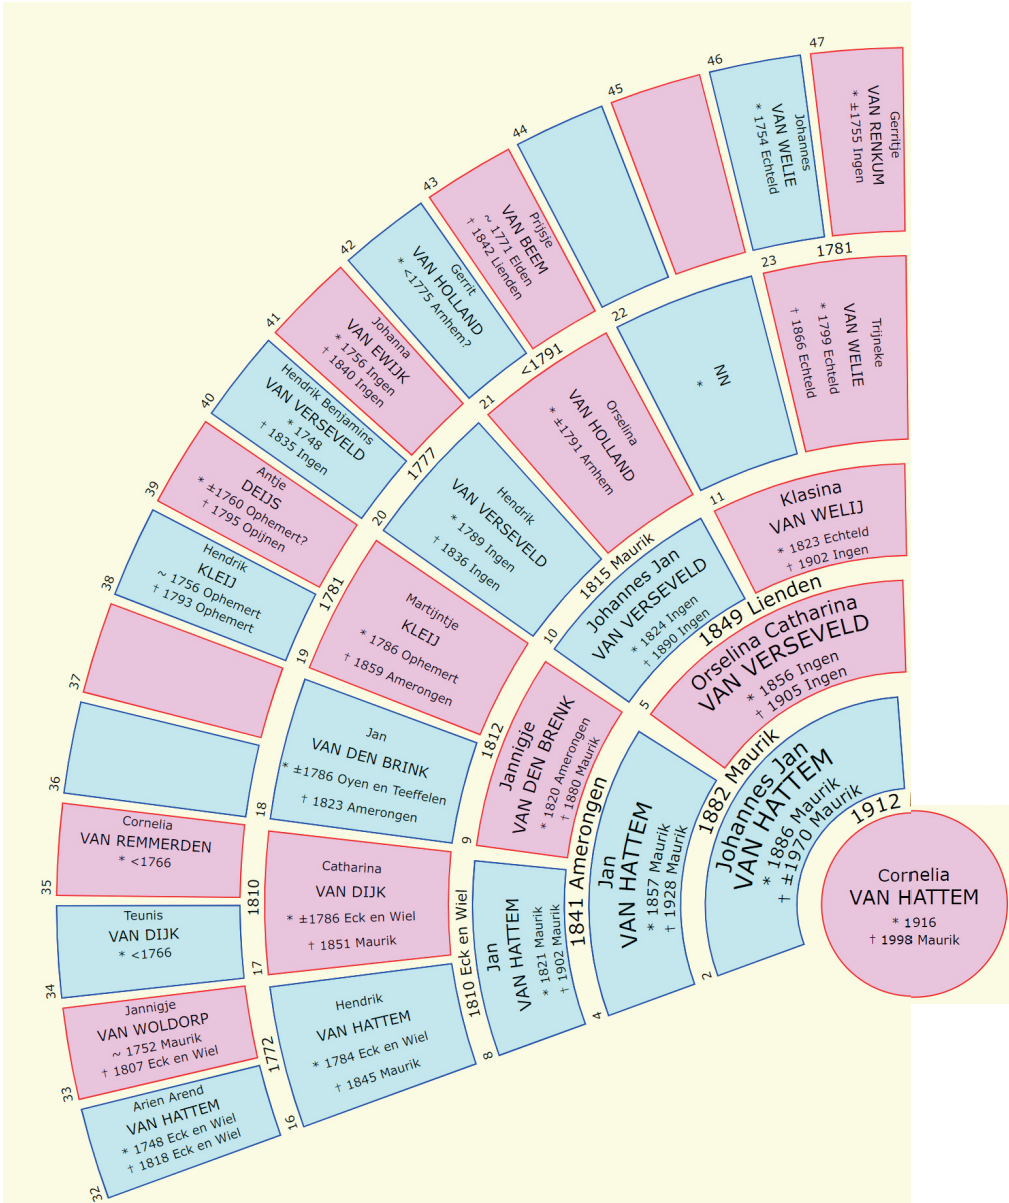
Cornelia
VAN HATTEM
* 1916
† 1998 Maurik

1912

2
Johannes Jan
VAN HATTEM
* 1886 Maurik
† ±1970 Maurik

1882 Maurik

4
Jan
VAN HATTEM
* 1857 Maurik
† 1928 Maurik

1841 Amerongen

5
Orselina Catharina
VAN VERSEVELD
* 1856 Ingen
† 1905 Ingen

1849 Lienden

8
Jan
VAN HATTEM
* 1821 Maurik
† 1902 Maurik

1810 Eck en Wiel

9
Jannigje
VAN DEN BRENK
* 1820 Amerongen
† 1880 Maurik

1812

10
Johannes Jan
VAN VERSEVELD
* 1824 Ingen
† 1890 Ingen

1815 Maurik

11
Klasina
VAN WELIJ
* 1823 Echteld
† 1902 Ingen

16
Hendrik
VAN HATTEM
* 1784 Eck en Wiel
† 1845 Maurik

1772

17
Catharina
VAN DIJK
* ±1786 Eck en Wiel
† 1851 Maurik

1810

18
Jan
VAN DEN BRINK
* ±1786 Oyen en Teeffelen
† 1823 Amerongen

19
Martijntje
KLEIJ
* 1786 Ophemert
† 1859 Amerongen

1781

20
Hendrik
VAN VERSEVELD
* 1789 Ingen
† 1836 Ingen

1777

21
Orselina
VAN HOLLAND
* ±1791 Arnhem

<1791

22
NN
*

23
Trijneke
VAN WELIE
* 1799 Echteld
† 1866 Echteld

1781

32
Arien Arend
VAN HATTEM
* 1748 Eck en Wiel
† 1818 Eck en Wiel

33
Jannigje
VAN WOLDORP
~ 1752 Maurik
† 1807 Eck en Wiel

34
Teunis
VAN DIJK
* <1766

35
Cornelia
VAN REMMERDEN
* <1766

36

37

38
Hendrik
KLEIJ
~ 1756 Ophemert
† 1793 Ophemert

39
Antje
DEIJS
* ±1760 Ophemert?
† 1795 Opijnen

40
Hendrik Benjamins
VAN VERSEVELD
* 1748
† 1835 Ingen

41
Johanna
VAN EWIJK
* 1756 Ingen
† 1840 Ingen

42
Gerrit
VAN HOLLAND
* <1775 Arnhem?

43
Prijsje
VAN BEEM
~ 1771 Eiden
† 1842 Lienden

44

45

46
Johannes
VAN WELIE
* 1754 Echteld

47
Gerritje
VAN RENKUM
* ±1755 Ingen